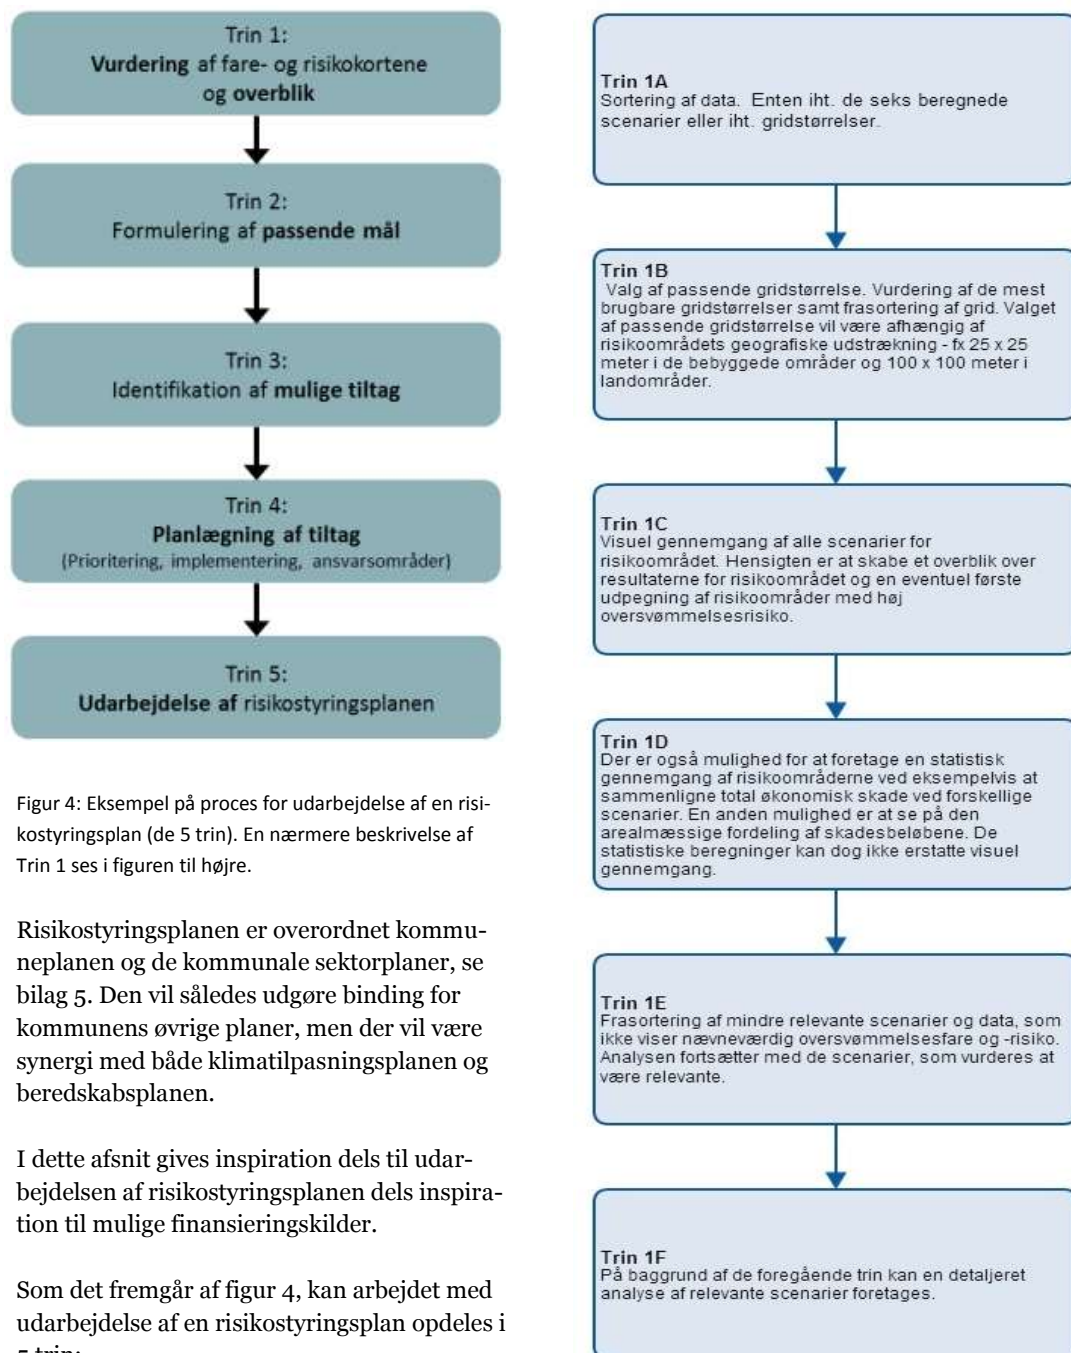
Trin 1:
Vurdering af fare- og risikokortene og overblik

Trin 2:
Formulering af passende mål

Trin 3:
Identifikation af mulige tiltag

Trin 4:
Planlægning af tiltag
(Prioritering, implementering, ansvarsområder)

Trin 5:
Udarbejdelse af risikostyringsplanen

Figur 4: Eksempel på proces for udarbejdelse af en risikostyringsplan (de 5 trin). En nærmere beskrivelse af Trin 1 ses i figuren til højre.

Risikostyringsplanen er overordnet kommuneplanen og de kommunale sektorplaner, se bilag 5. Den vil således udgøre binding for kommunens øvrige planer, men der vil være synergi med både klimatilpasningsplanen og beredskabsplanen.

I dette afsnit gives inspiration dels til udarbejdelsen af risikostyringsplanen dels inspiration til mulige finansieringskilder.

Som det fremgår af figur 4, kan arbejdet med udarbejdelse af en risikostyringsplan opdeles i 5 trin:

Trin 1A
Sortering af data. Enten iht. de seks beregnede scenarier eller iht. gridstørrelser.

Trin 1B
Valg af passende gridstørrelse. Vurdering af de mest brugbare gridstørrelser samt frasortering af grid. Valget af passende gridstørrelse vil være afhængig af risikoområdets geografiske udstrækning - fx 25 x 25 meter i de bebyggede områder og 100 x 100 meter i landområder.

Trin 1C
Visuel gennemgang af alle scenarier for risikoområdet. Hensigten er at skabe et overblik over resultaterne for risikoområdet og en eventuel første udpegning af risikoområder med høj oversvømmelsesrisiko.

Trin 1D
Der er også mulighed for at foretage en statistisk gennemgang af risikoområderne ved eksempelvis at sammenligne total økonomisk skade ved forskellige scenarier. En anden mulighed er at se på den arealmæssige fordeling af skadesbeløbene. De statistiske beregninger kan dog ikke erstatte visuel gennemgang.

Trin 1E
Frasortering af mindre relevante scenarier og data, som ikke viser nævneværdig oversvømmelsesfare og -risiko. Analysen fortsætter med de scenarier, som vurderes at være relevante.

Trin 1F
På baggrund af de foregående trin kan en detaljeret analyse af relevante scenarier foretages.